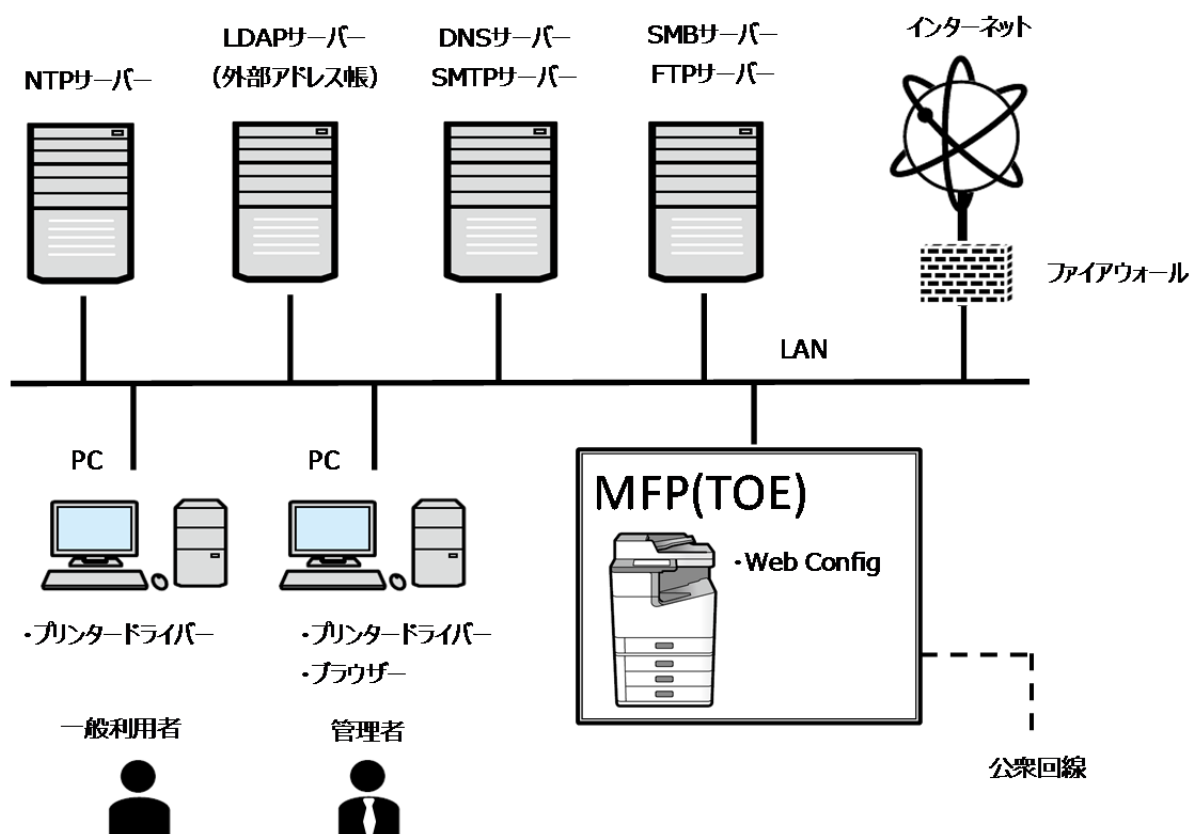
NTPサーバー

LDAPサーバー
(外部アドレス帳)

DNSサーバー
SMTPサーバー

SMBサーバー
FTPサーバー

インターネット

ファイアウォール

LAN

PC

PC

MFP(TOE)

・Web Config

・プリンタードライバー

・プリンタードライバー
・ブラウザー

一般利用者

管理者

公衆回線